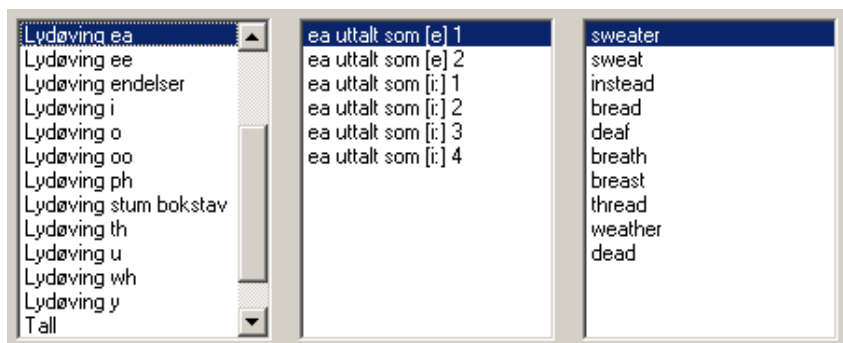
Lydøving ea
Lydøving ee
Lydøving endelser
Lydøving i
Lydøving o
Lydøving oo
Lydøving ph
Lydøving stum bokstav
Lydøving th
Lydøving u
Lydøving wh
Lydøving y
Tall

ea uttalt som [e] 1
ea uttalt som [e] 2
ea uttalt som [i:] 1
ea uttalt som [i:] 2
ea uttalt som [i:] 3
ea uttalt som [i:] 4

sweater
sweat
instead
bread
deaf
breath
breast
thread
weather
dead